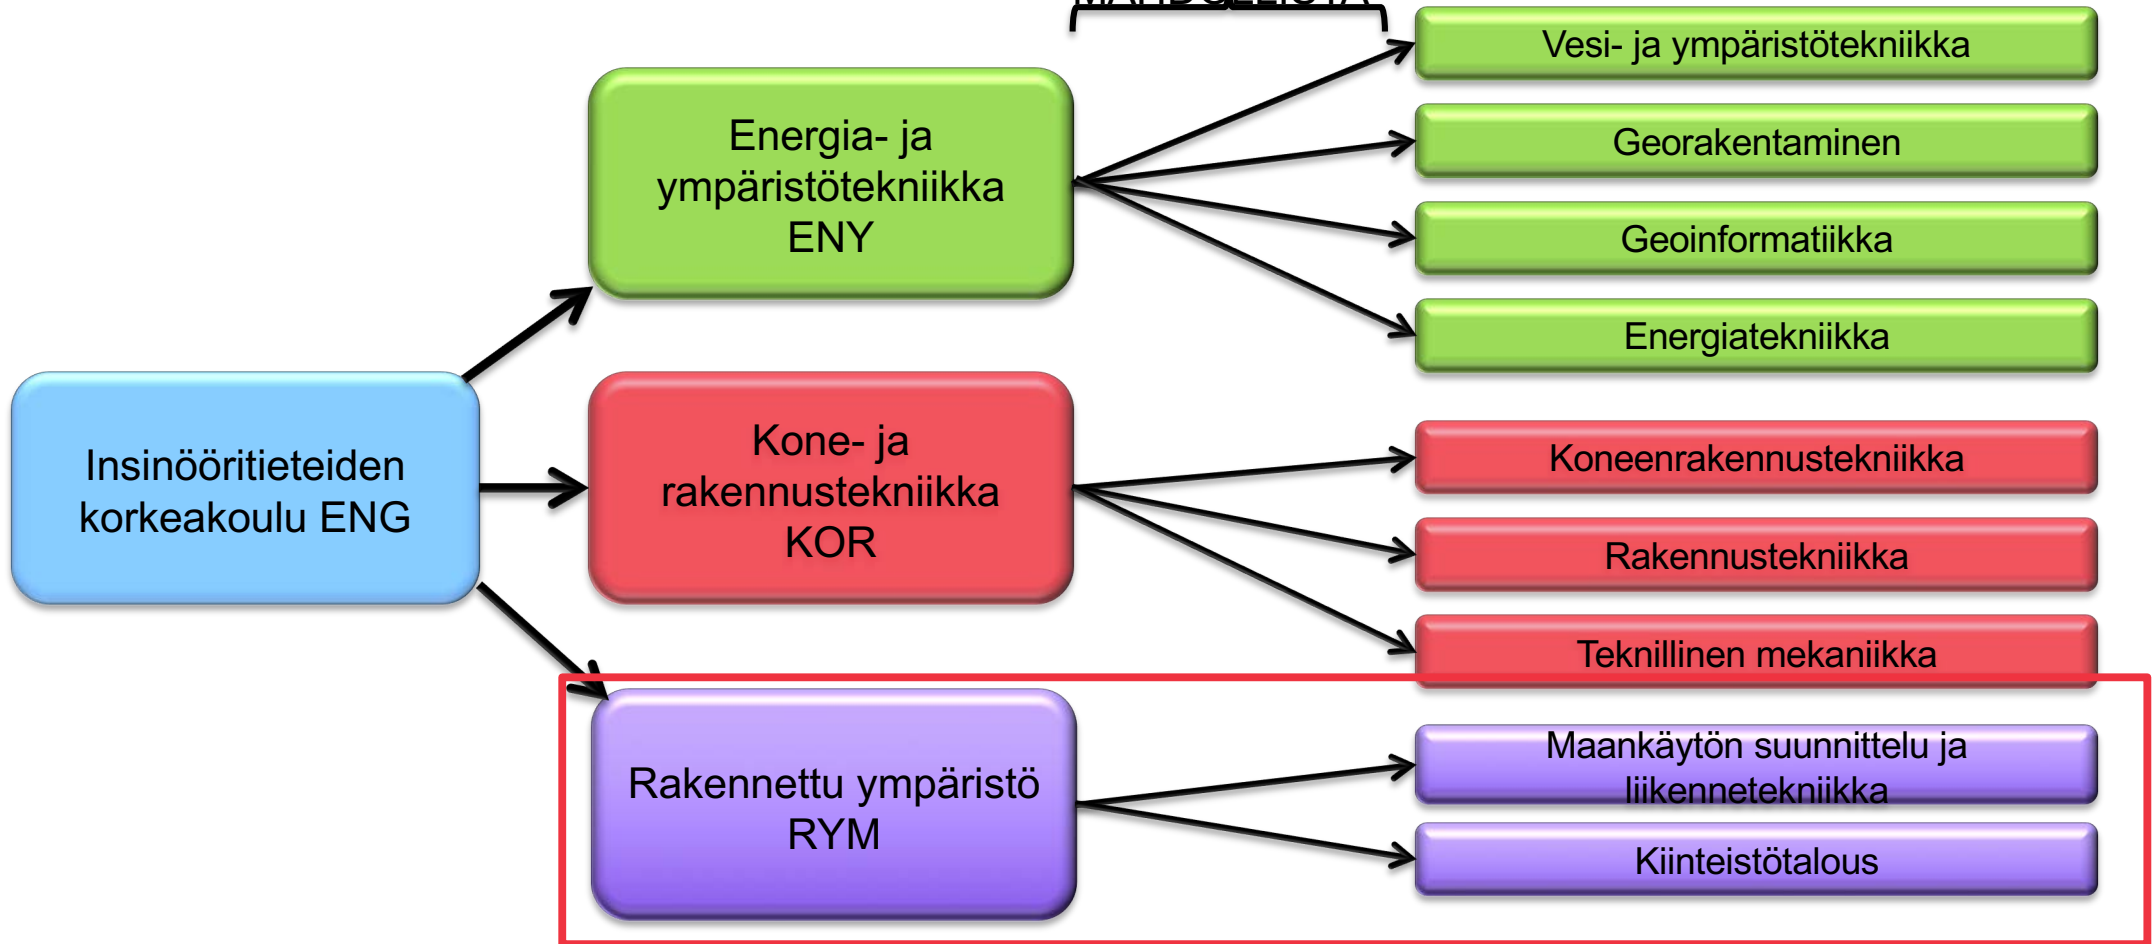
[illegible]

Insinööritieteiden korkeakoulu ENG

Energia- ja ympäristötekniikka ENY

Vesi- ja ympäristötekniikka

Georakentaminen

Geoinformatiikka

Energiatekniikka

Kone- ja rakennustekniikka KOR

Koneenrakennustekniikka

Rakennustekniikka

Teknillinen mekaniikka

Rakennettu ympäristö RYM

Maankäytön suunnittelu ja liikennetekniikka

Kiinteistötalous